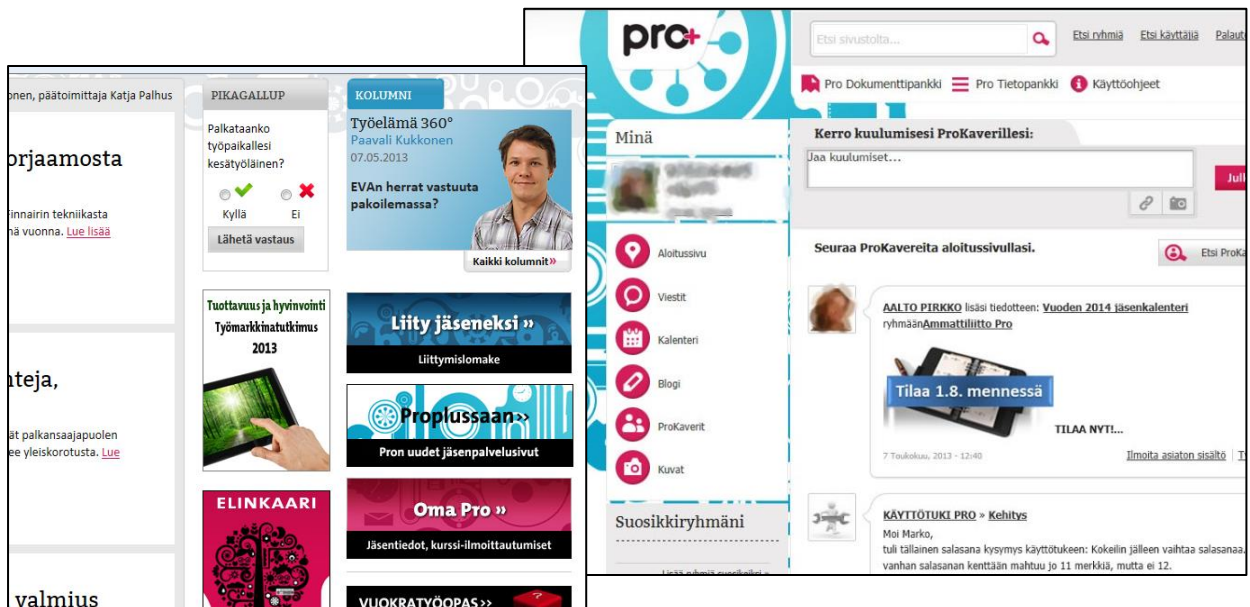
onen, päätoimittaja Katja Palhus

orjaamosta

finnairin tekniikasta
nä vuonna. Lue lisää

nteja,

ät palkansaajapuolen
ee yleiskorotusta. Lue

valmius

PIKAGALLUP

Palkataanko työpaikallesi kesätyöläinen?

Kyllä
Ei

Lähetä vastaus

Tuottavuus ja hyvinvointi
Työmarkkinatutkimus
2013

ELINKAARI

KOLUMNI

Työelämä 360°
Paavali Kukkonen
07.05.2013

EVAn herrat vastuuta pakoilemassa?

Kaikki kolumnit»

Liity jäseneksi »
Liittymislomake

Proplussaan»
Pron uudet jäsenpalvelusivut

Oma Pro »
Jäsentiedot, kurssi-ilmoittautumiset

VUOKRATYÖOPAS»

pro+

Etsi sivustolta...

Etsi ryhmiä
Etsi käyttäjiä
Palaut

Pro Dokumenttipankki
Pro Tietopankki
Käyttöohjeet

Minä

Aloitussivu

Viestit

Kalenteri

Blogi

ProKaverit

Kuvat

Suosikkiryhmäni

Kerro kuulumisesi ProKaverillesi:

Jaa kuulumiset...

Jul

Seuraa ProKavereita aloitussivullasi.

Etsi ProKa

AALTO PIRKKO lisäsi tiedotteen: Vuoden 2014 jäsenkalenteri ryhmäänAmmattiliitto Pro

Tilaa 1.8. mennessä

TILAA NYT!...

7 Toukokuu, 2013 - 12:40

Ilmoita asiaton sisältö

KÄYTTÖTUKI PRO » Kehitys

Moi Marko,
tuli tällainen salasana kysymys käyttötukeen: Kokeilin jälleen vaihtaa salasanaa.
vanhan salasanan kenttään mahtuu jo 11 merkkiä, mutta ei 12.